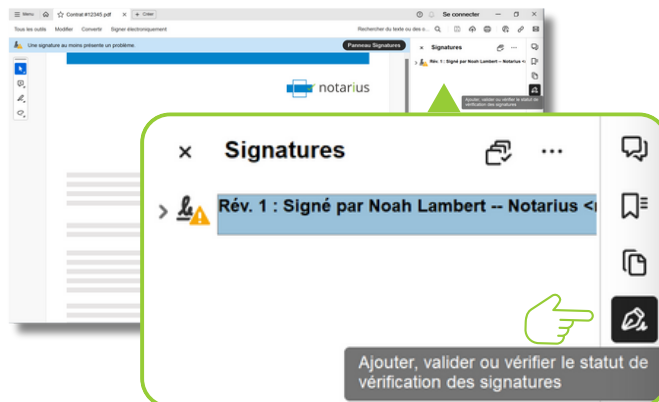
Menu
Contrat #12345.pdf
+ Créer
Se connecter
Tous les outils Modifier Convertir Signer électroniquement
Rechercher du texte ou des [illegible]
Une signature au moins présente un problème.
Panneau Signatures
notarius
Signatures
Rév. 1 : Signé par Noah Lambert -- Notarius <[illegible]
Ajouter, valider ou vérifier le statut de vérification des signatures

Signatures
Rév. 1 : Signé par Noah Lambert -- Notarius <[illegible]
Ajouter, valider ou vérifier le statut de vérification des signatures